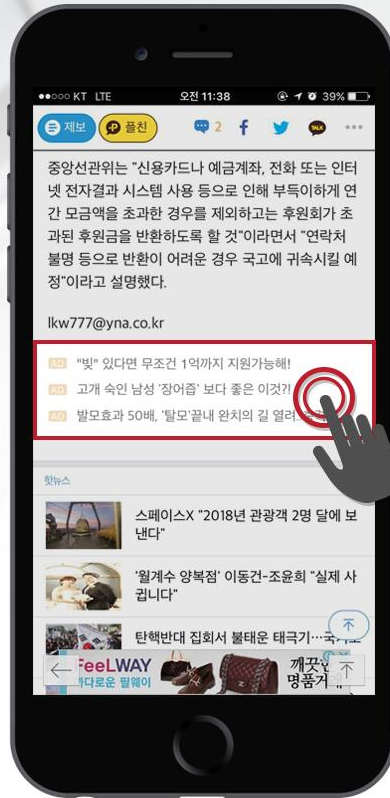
●●○○○ KT LTE 오전 11:38 39%

제보 플친 2 f TALK ···

중앙선관위는 "신용카드나 예금계좌, 전화 또는 인터넷 전자결과 시스템 사용 등으로 인해 부득이하게 연간 모금액을 초과한 경우를 제외하고는 후원회가 초과된 후원금을 반환하도록 할 것"이라면서 "연락처 불명 등으로 반환이 어려운 경우 국고에 귀속시킬 예정"이라고 설명했다.

lkw777@yna.co.kr

AD "빚" 있다면 무조건 1억까지 지원가능해!
AD 고개 숙인 남성 '장어즙' 보다 좋은 이것?!
AD 발모효과 50배, '탈모'끝내 완치의 길 열려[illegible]

핫뉴스

스페이스X "2018년 관광객 2명 달에 보낸다"

'월계수 양복점' 이동건-조윤희 "실제 사귑니다"

탄핵반대 집회서 불태운 태극기…국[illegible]

FeeLWAY 다로운 필웨이 깨끗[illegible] 명품거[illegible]